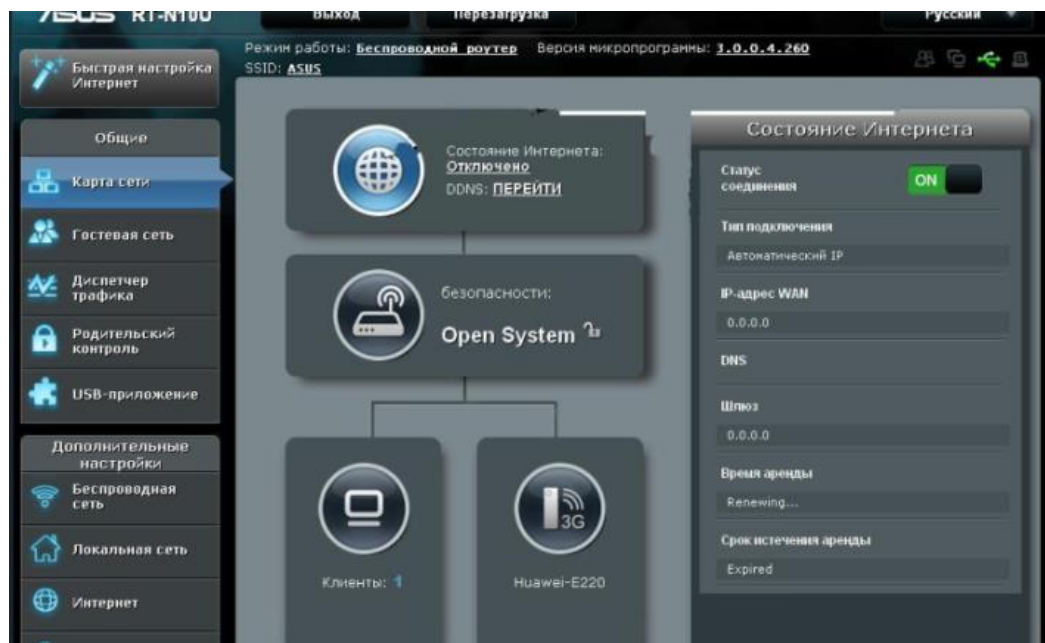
ASUS RT-N10U

Выход

Перезагрузка

Русский

Быстрая настройка Интернет

Режим работы: Беспроводной роутер Версия микропрограммы: 3.0.0.4.260
SSID: ASUS

Общие

Карта сети

Гостевая сеть

Диспетчер трафика

Родительский контроль

USB-приложение

Дополнительные настройки

Беспроводная сеть

Локальная сеть

Интернет

Состояние Интернета:
Отключено
DDNS: ПЕРЕЙТИ

безопасности:
Open System

Клиенты: 1

Huawei-E220

3G

Состояние Интернета

Статус соединения

ON

Тип подключения

Автоматический IP

IP-адрес WAN

0.0.0.0

DNS

Шлюз

0.0.0.0

Время аренды

Renewing...

Срок истечения аренды

Expired